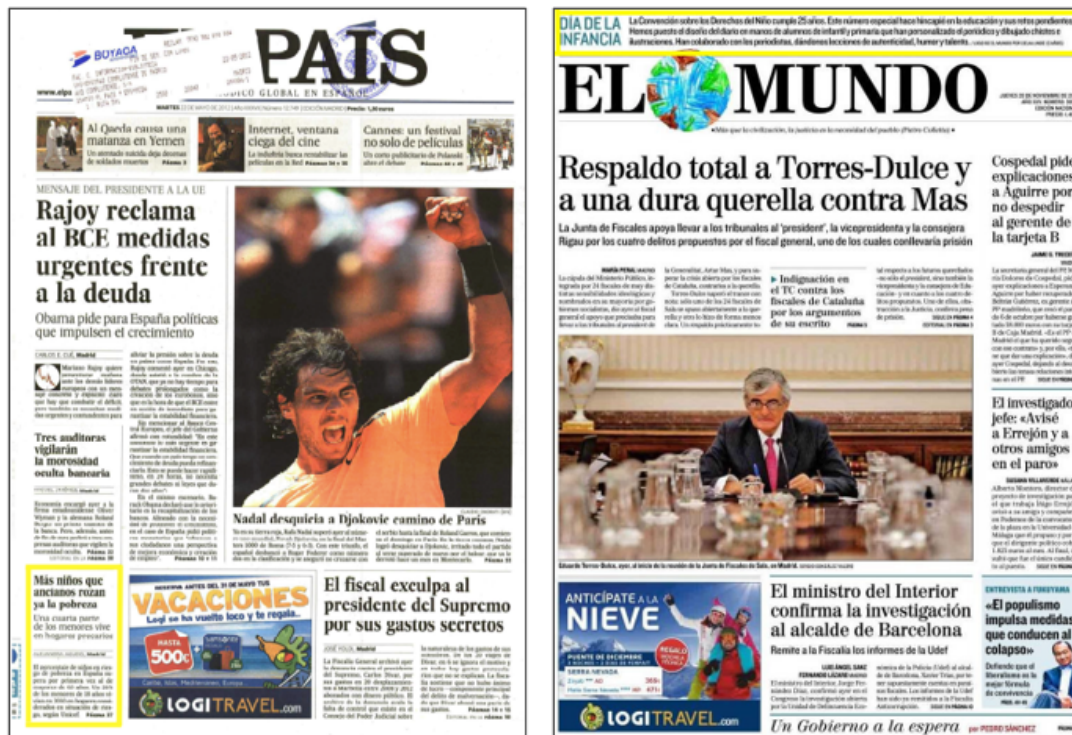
PAIS

BUYAGA

EL PERIÓDICO GLOBAL EN ESPAÑOL

Al Qaeda causa una matanza en Yemen

Internet, ventana ciega del cine

Cannes: un festival no solo de películas

MENSAJE DEL PRESIDENTE A LA UE

Rajoy reclama al BCE medidas urgentes frente a la deuda

Obama pide para España políticas que impulsen el crecimiento

Tres auditoras vigilarán la morosidad oculta bancaria

Más niños que ancianos rozan ya la pobreza

Una cuarta parte de los menores vive en hogares precarios

Nadal desquicia a Djokovic camino de París

VACACIONES

Logi se ha vuelto loco y te regala...

500€

LOGITRAVEL.com

El fiscal exculpa al presidente del Supremo por sus gastos secretos

DÍA DE LA INFANCIA La Convención sobre los Derechos del Niño cumple 25 años. Este número especial hace hincapié en la educación y sus retos pendientes. Hemos puesto el diseño del diario en manos de alumnos de infantil y primaria que han personalizado el periódico y dibujado chistes e ilustraciones. Han colaborado con los periodistas, dándoles lecciones de autenticidad, humor y talento.

EL MUNDO

Respaldo total a Torres-Dulce y a una dura querella contra Mas

La Junta de Fiscales apoya llevar a los tribunales al 'president', la vicepresidenta y la consejera Rigau por los cuatro delitos propuestos por el fiscal general, uno de los cuales conllevaría prisión

Indignación en el TC contra los fiscales de Cataluña por los argumentos de su escrito

Cospedal pide explicaciones a Aguirre por no despedir al gerente de la tarjeta B

El investigador jefe: «Avisé a Errejón y a otros amigos en el paro»

ANTÍCIPATE A LA NIEVE

LOGITRAVEL.com

El ministro del Interior confirma la investigación al alcalde de Barcelona

Remite a la Fiscalía los informes de la Udef

ENTREVISTA A FORGES

«El populismo impulsa medidas que conducen al colapso»

Un Gobierno a la espera por PEDRO SÁNCHEZ